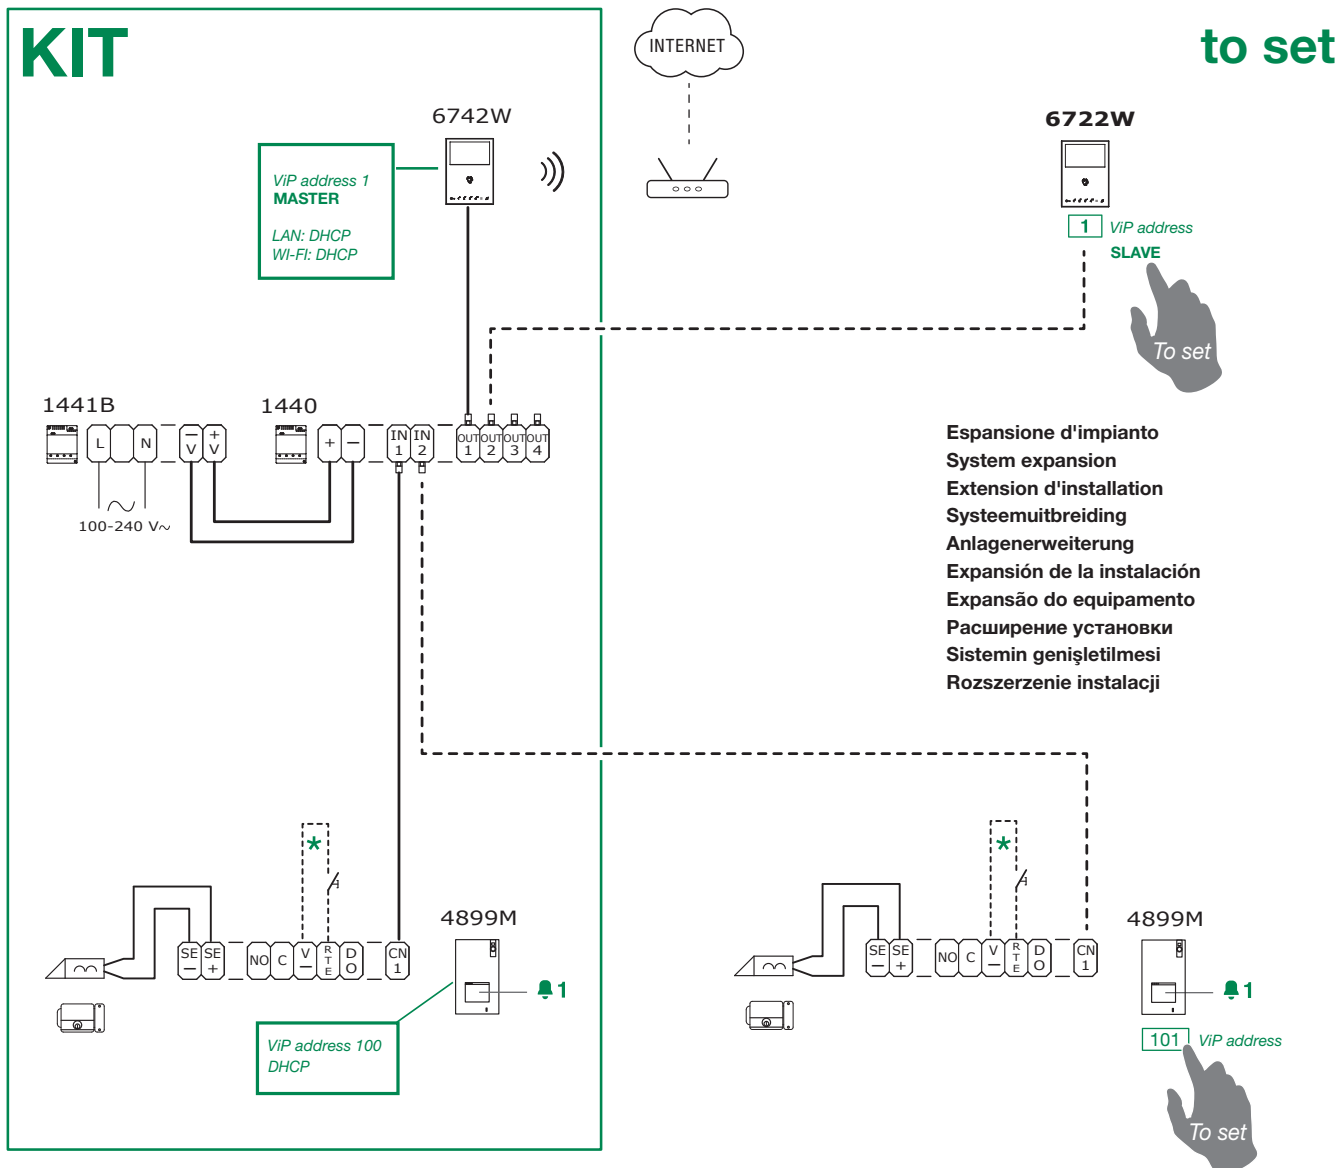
KIT

INTERNET

to set

6742W

ViP address 1
MASTER

LAN: DHCP
WI-FI: DHCP

6722W

1 ViP address
SLAVE

To set

1441B

L N

100-240 V~

1440

− V + V

+ −

IN 1 IN 2

OUT 1 OUT 2 OUT 3 OUT 4

Espansione d'impianto
System expansion
Extension d'installation
Systeemuitbreiding
Anlagenerweiterung
Expansión de la instalación
Expansão do equipamento
Расширение установки
Sistemin genişletilmesi
Rozszerzenie instalacji

*

SE − SE + NO C V − RTE D O CN 1

4899M

1

ViP address 100
DHCP

*

SE − SE + NO C V − RTE D O CN 1

4899M

1

101 ViP address

To set